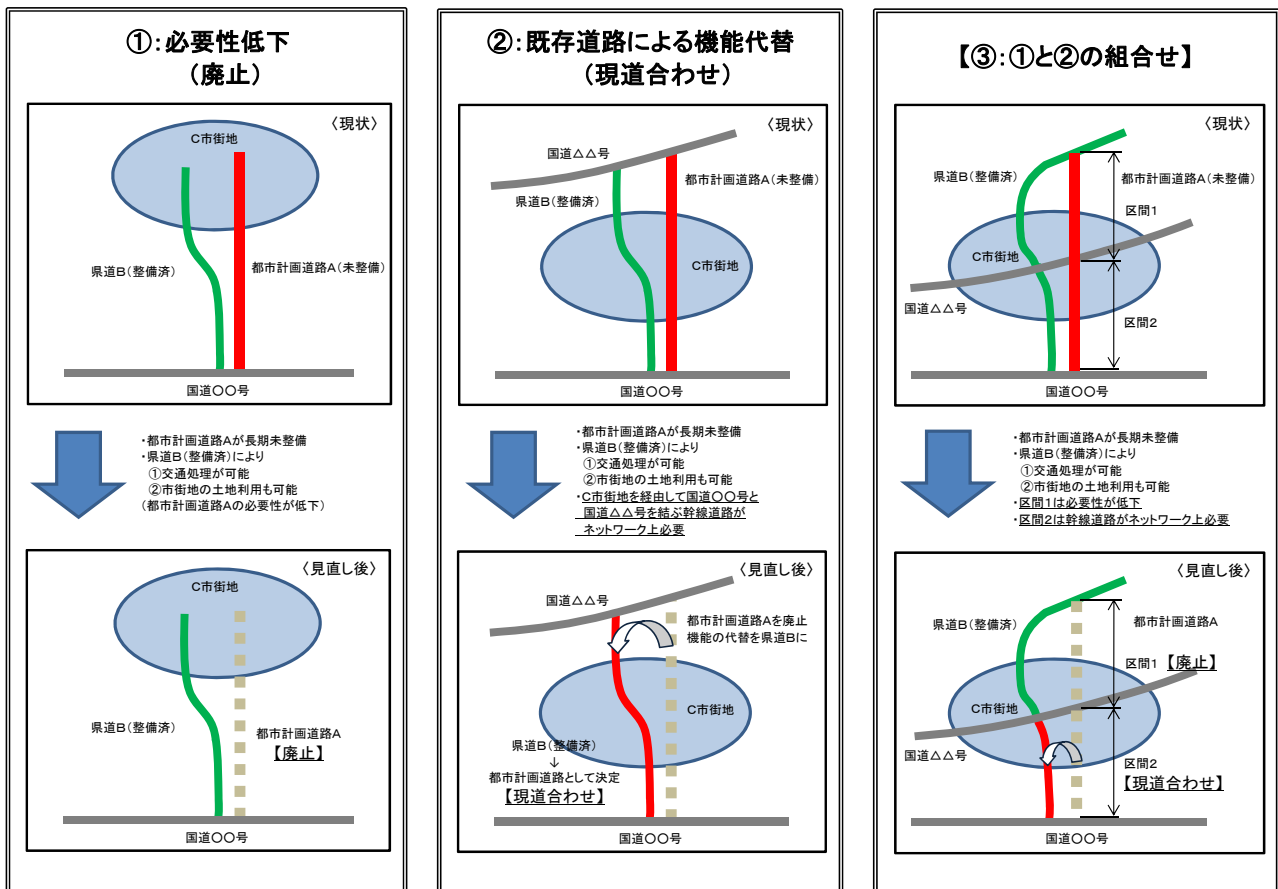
①:必要性低下
（廃止）

〈現状〉
C市街地
県道B（整備済）
都市計画道路A（未整備）
国道〇〇号

・都市計画道路Aが長期未整備
・県道B（整備済）により
①交通処理が可能
②市街地の土地利用も可能
（都市計画道路Aの必要性が低下）

〈見直し後〉
C市街地
県道B（整備済）
都市計画道路A
【廃止】
国道〇〇号

②:既存道路による機能代替
（現道合わせ）

〈現状〉
国道△△号
都市計画道路A（未整備）
県道B（整備済）
C市街地
国道〇〇号

・都市計画道路Aが長期未整備
・県道B（整備済）により
①交通処理が可能
②市街地の土地利用も可能
・C市街地を経由して国道〇〇号と国道△△号を結ぶ幹線道路がネットワーク上必要

〈見直し後〉
国道△△号
都市計画道路Aを廃止
機能の代替を県道Bに
C市街地
県道B（整備済）
↓
都市計画道路として決定
【現道合わせ】
国道〇〇号

【③:①と②の組合せ】

〈現状〉
県道B（整備済）
都市計画道路A（未整備）
区間1
C市街地
国道△△号
区間2
国道〇〇号

・都市計画道路Aが長期未整備
・県道B（整備済）により
①交通処理が可能
②市街地の土地利用も可能
・区間1は必要性が低下
・区間2は幹線道路がネットワーク上必要

〈見直し後〉
県道B（整備済）
都市計画道路A
区間1【廃止】
C市街地
国道△△号
区間2
【現道合わせ】
国道〇〇号